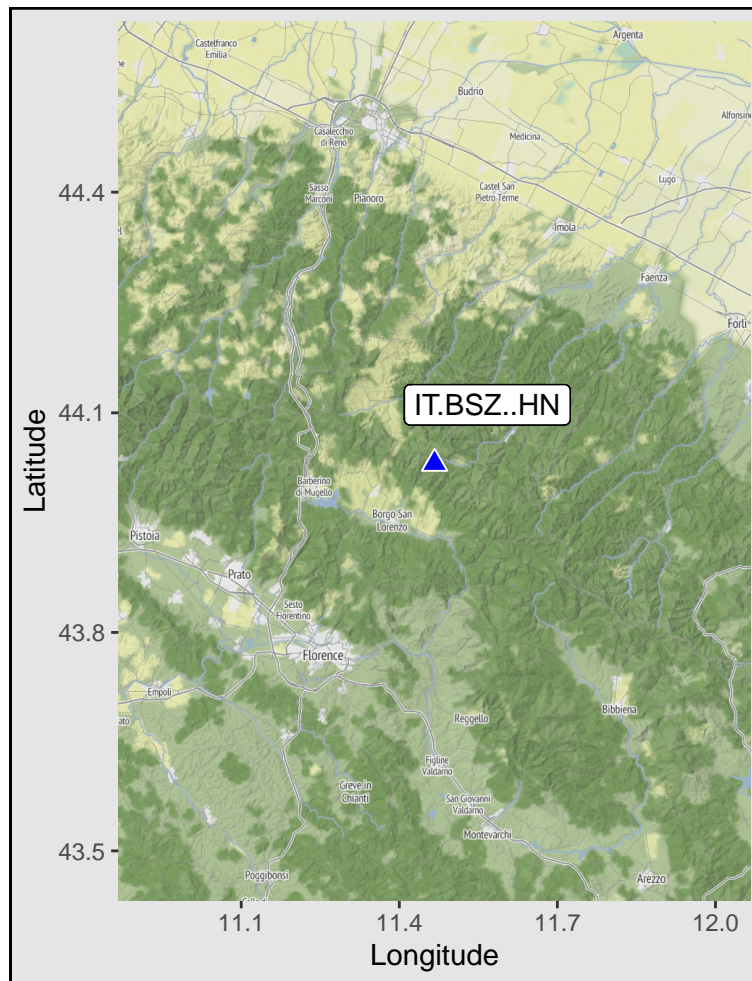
Castelfranco Emilia
Argenta
Budrio
Casalecchio di Reno
Medicina
Alfonsine
Sasso Marconi
Pianoro
Castel San Pietro Terme
Lugo
Imola
Faenza
Forlì
IT.BSZ..HN
Barberino di Mugello
Borgo San Lorenzo
Pistoia
Prato
Sesto Fiorentino
Florence
Empoli
Reggello
Bibbiena
Figline Valdarno
Greve in Chianti
San Giovanni Valdarno
Montevarchi
Poggibonsi
Arezzo

44.4
44.1
43.8
43.5
Latitude

11.1
11.4
11.7
12.0
Longitude